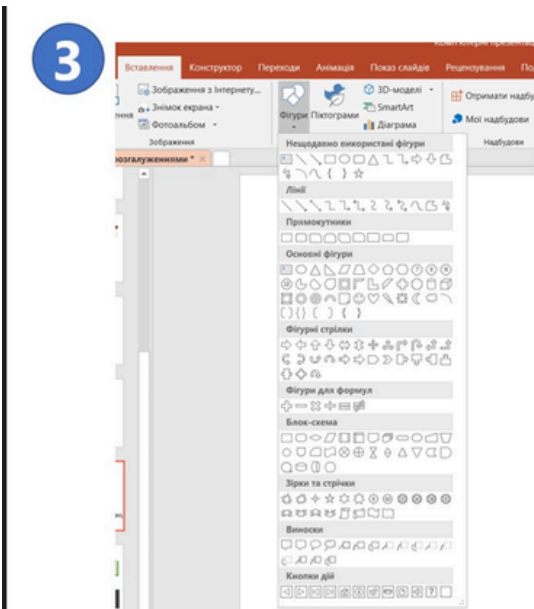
3

Вставлення Конструктор Переходи Анімація Показ слайдів Рецензування По

Зображення з Інтернету... Знімок екрана Фотоальбом Зображення

Фігури Піктограми 3D-моделі SmartArt Діаграма

Отримати надбу Мої надбудови Надбудови

озгалуженнями *

Нещодавно використані фігури

Лінії

Прямокутники

Основні фігури

Фігурні стрілки

Фігури для формул

Блок-схема

Зірки та стрічки

Виноски

Кнопки дій